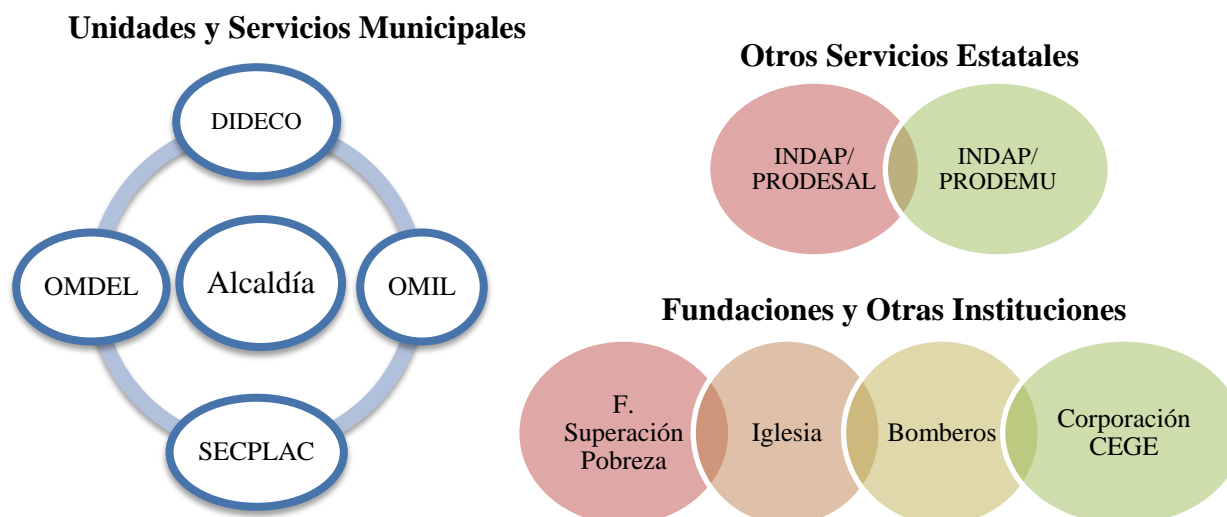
Unidades y Servicios Municipales

DIDECO

OMDEL

Alcaldía

OMIL

SECPLAC

Otros Servicios Estatales

INDAP/ PRODESAL

INDAP/ PRODEMU

Fundaciones y Otras Instituciones

F. Superación Pobreza

Iglesia

Bomberos

Corporación CEGE